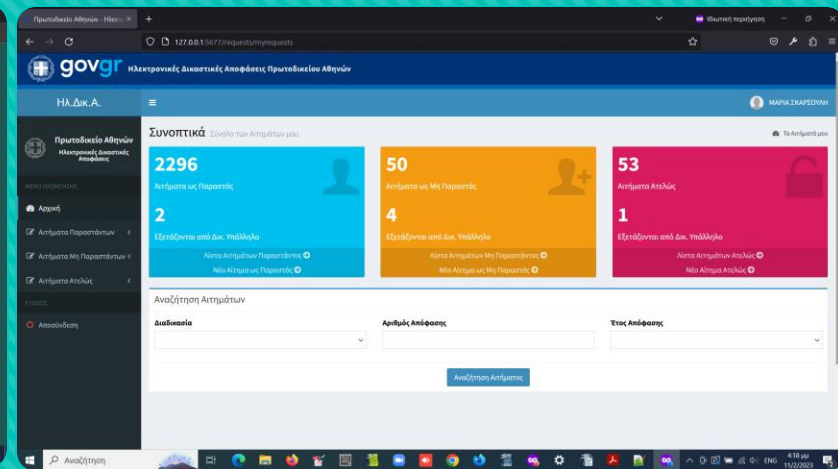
Πρωτοδικείο Αθηνών - Ηλεκτρ ×
+
Ιδιωτική περιήγηση
127.0.0.1:5677/requests/myrequests
gov gr Ηλεκτρονικές Δικαστικές Αποφάσεις Πρωτοδικείου Αθηνών
Ηλ.Δικ.Α.
ΜΑΡΙΑ ΣΚΑΡΣΟΥΛΗ
Πρωτοδικείο Αθηνών
Ηλεκτρονικές Δικαστικές Αποφάσεις
ΜΕΝΟΥ ΠΛΟΗΓΗΣΗΣ
Αρχική
Αιτήματα Παραστάντων
Αιτήματα Μη Παραστάντων
Αιτήματα Ατελώς
ΕΞΟΔΟΣ
Αποσύνδεση
Συνοπτικά Σύνολο των Αιτημάτων μου
Τα Αιτήματά μου
2296
Αιτήματα ως Παραστάς
2
Εξετάζονται από Δικ. Υπάλληλο
Λίστα Αιτημάτων Παραστάντος
Νέο Αίτημα ως Παραστάς
50
Αιτήματα ως Μη Παραστάς
4
Εξετάζονται από Δικ. Υπάλληλο
Λίστα Αιτημάτων Μη Παραστάντος
Νέο Αίτημα ως Μη Παραστάς
53
Αιτήματα Ατελώς
1
Εξετάζονται από Δικ. Υπάλληλο
Λίστα Αιτημάτων Ατελώς
Νέο Αίτημα Ατελώς
Αναζήτηση Αιτημάτων
Διαδικασία
Αριθμός Απόφασης
Έτος Απόφασης
Αναζήτηση Αιτήματος
Αναζήτηση
ENG
4:18 μμ
11/2/2023